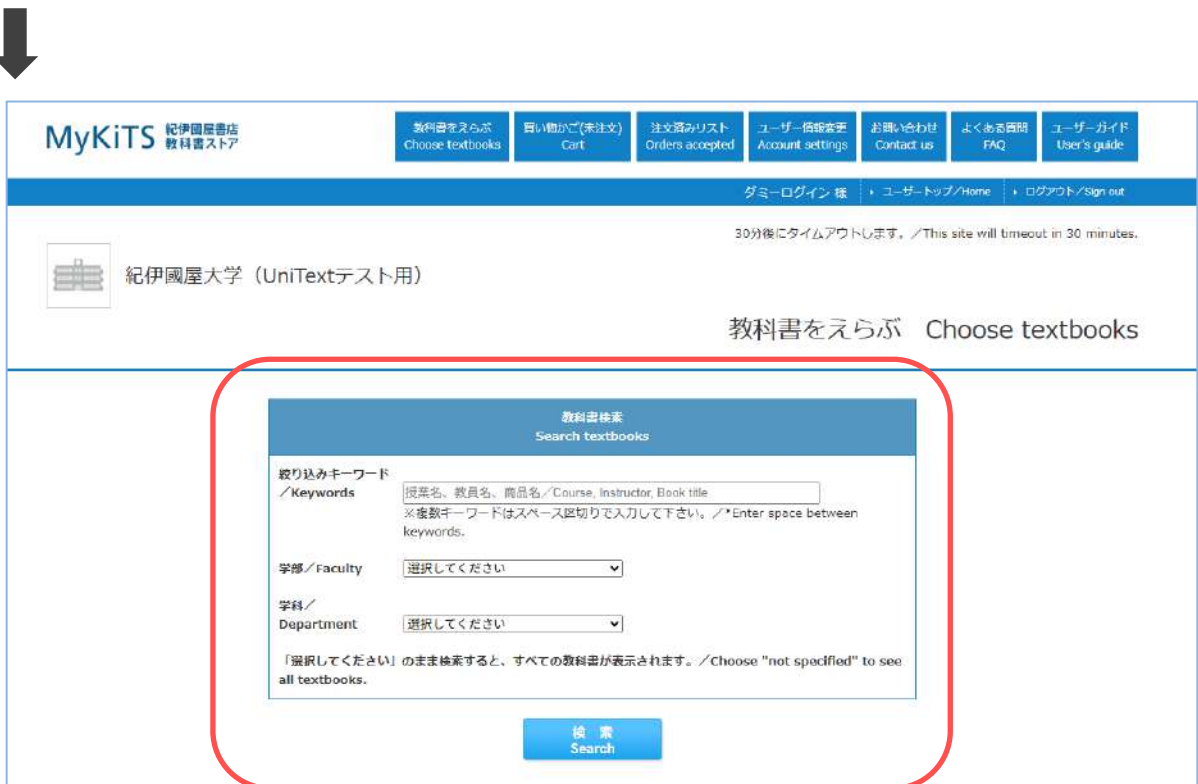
MyKiTS 紀伊國屋書店 教科書ストア

教科書をえらぶ Choose textbooks
買い物かご(未注文) Cart
注文済みリスト Orders accepted
ユーザー情報変更 Account settings
お問い合わせ Contact us
よくある質問 FAQ
ユーザーガイド User's guide

ダミーログイン 様　ユーザートップ／Home　ログアウト／Sign out

30分後にタイムアウトします。／This site will timeout in 30 minutes.

紀伊國屋大学（UniTextテスト用）

教科書をえらぶ　Choose textbooks

教科書検索
Search textbooks

絞り込みキーワード／Keywords
授業名、教員名、商品名／Course, Instructor, Book title
※複数キーワードはスペース区切りで入力して下さい。／*Enter space between keywords.

学部／Faculty　選択してください

学科／Department　選択してください

「選択してください」のまま検索すると、すべての教科書が表示されます。／Choose "not specified" to see all textbooks.

検索
Search